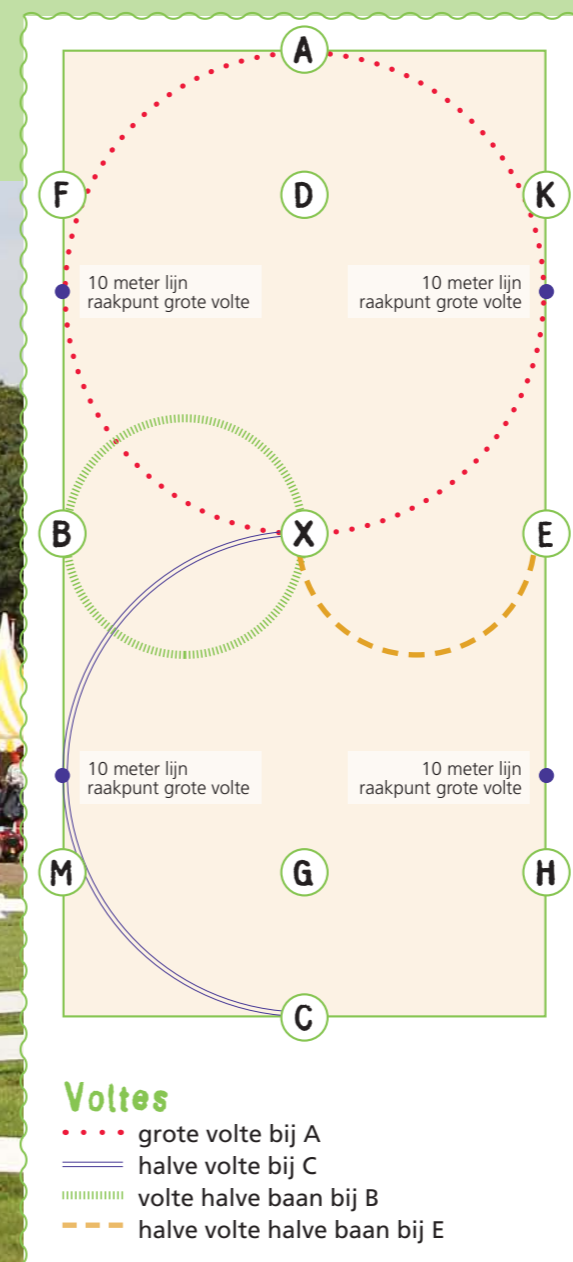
A

F

D

K

10 meter lijn
raakpunt grote volte

10 meter lijn
raakpunt grote volte

B

X

E

10 meter lijn
raakpunt grote volte

10 meter lijn
raakpunt grote volte

M

G

H

C

Voltes
grote volte bij A
halve volte bij C
volte halve baan bij B
halve volte halve baan bij E